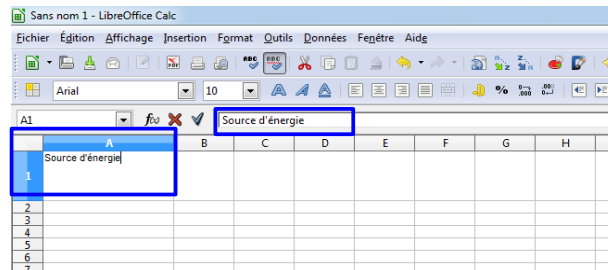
Sans nom 1 - LibreOffice Calc

Fichier Édition Affichage Insertion Format Outils Données Fenêtre Aide

Arial 10

A1 Source d'énergie

| | A | B | C | D | E | F | G | H |
|---|---|---|---|---|---|---|---|---|
| 1 | Source d'énergie | | | | | | | |
| 2 | | | | | | | | |
| 3 | | | | | | | | |
| 4 | | | | | | | | |
| 5 | | | | | | | | |
| 6 | | | | | | | | |
| 7 | | | | | | | | |